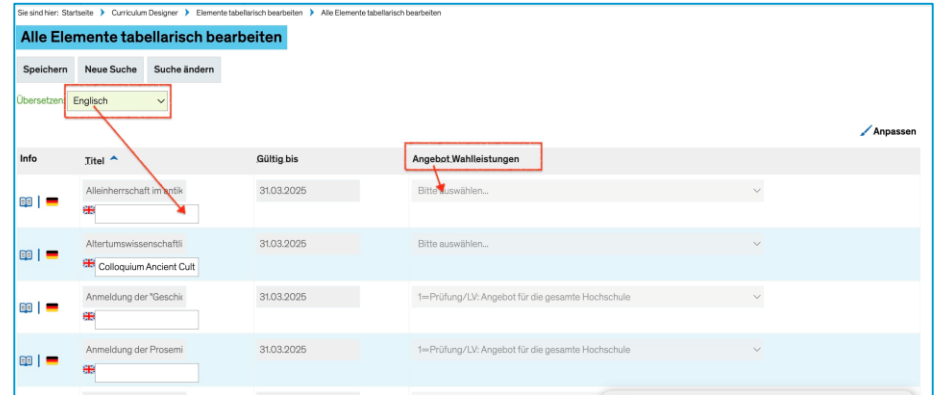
Sie sind hier: Startseite > Curriculum Designer > Elemente tabellarisch bearbeiten > Alle Elemente tabellarisch bearbeiten

Alle Elemente tabellarisch bearbeiten

Speichern | Neue Suche | Suche ändern

Übersetzen: Englisch

Anpassen

| Info | Titel | Gültig bis | Angebot.Wahlleistungen |
|---|---|---|---|
| | Alleinherrschaft im antik | 31.03.2025 | Bitte auswählen... |
| | Altertumswissenschaftli / Colloquium Ancient Cult | 31.03.2025 | Bitte auswählen... |
| | Anmeldung der "Geschic | 31.03.2025 | 1=Prüfung/LV: Angebot für die gesamte Hochschule |
| | Anmeldung der Prosemi | 31.03.2025 | 1=Prüfung/LV: Angebot für die gesamte Hochschule |